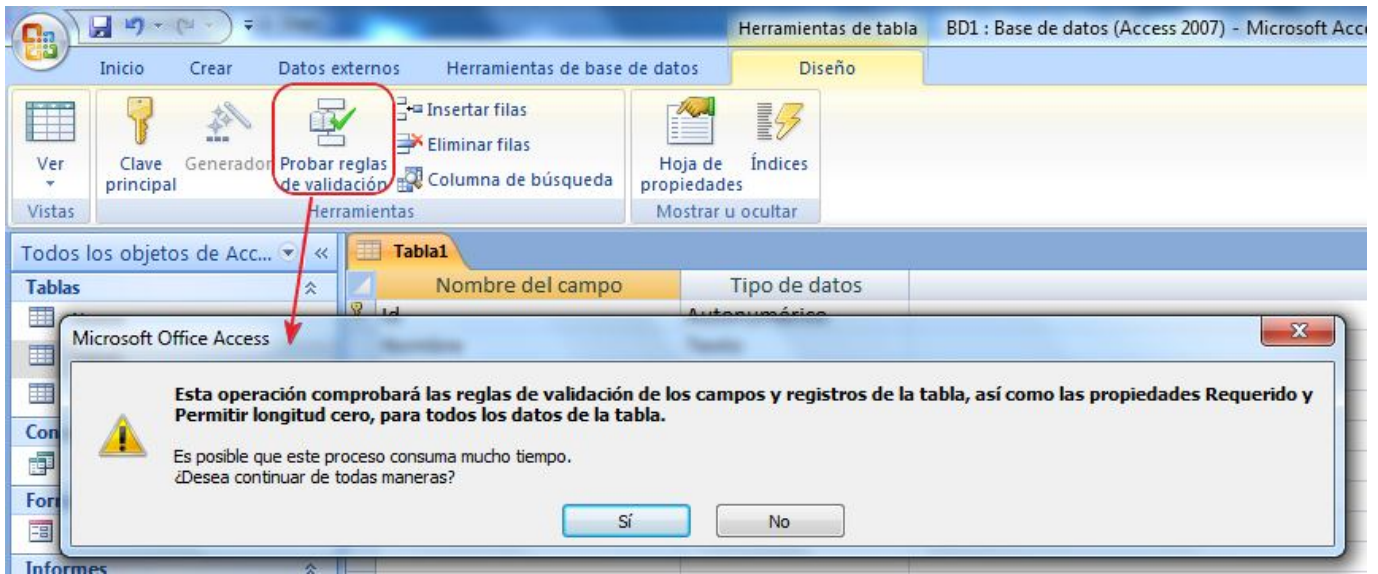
Herramientas de tabla BD1 : Base de datos (Access 2007) - Microsoft Acc

Inicio Crear Datos externos Herramientas de base de datos Diseño

Ver
Clave principal
Generador
Probar reglas de validación
Insertar filas
Eliminar filas
Columna de búsqueda
Hoja de propiedades
Índices

Vistas Herramientas Mostrar u ocultar

Todos los objetos de Acc...
Tablas
Con
For
Informes

Tabla1

| Nombre del campo | Tipo de datos |
|---|---|
| Id | Autonumérico |

Microsoft Office Access

Esta operación comprobará las reglas de validación de los campos y registros de la tabla, así como las propiedades Requerido y Permitir longitud cero, para todos los datos de la tabla.

Es posible que este proceso consuma mucho tiempo.
¿Desea continuar de todas maneras?

Sí No